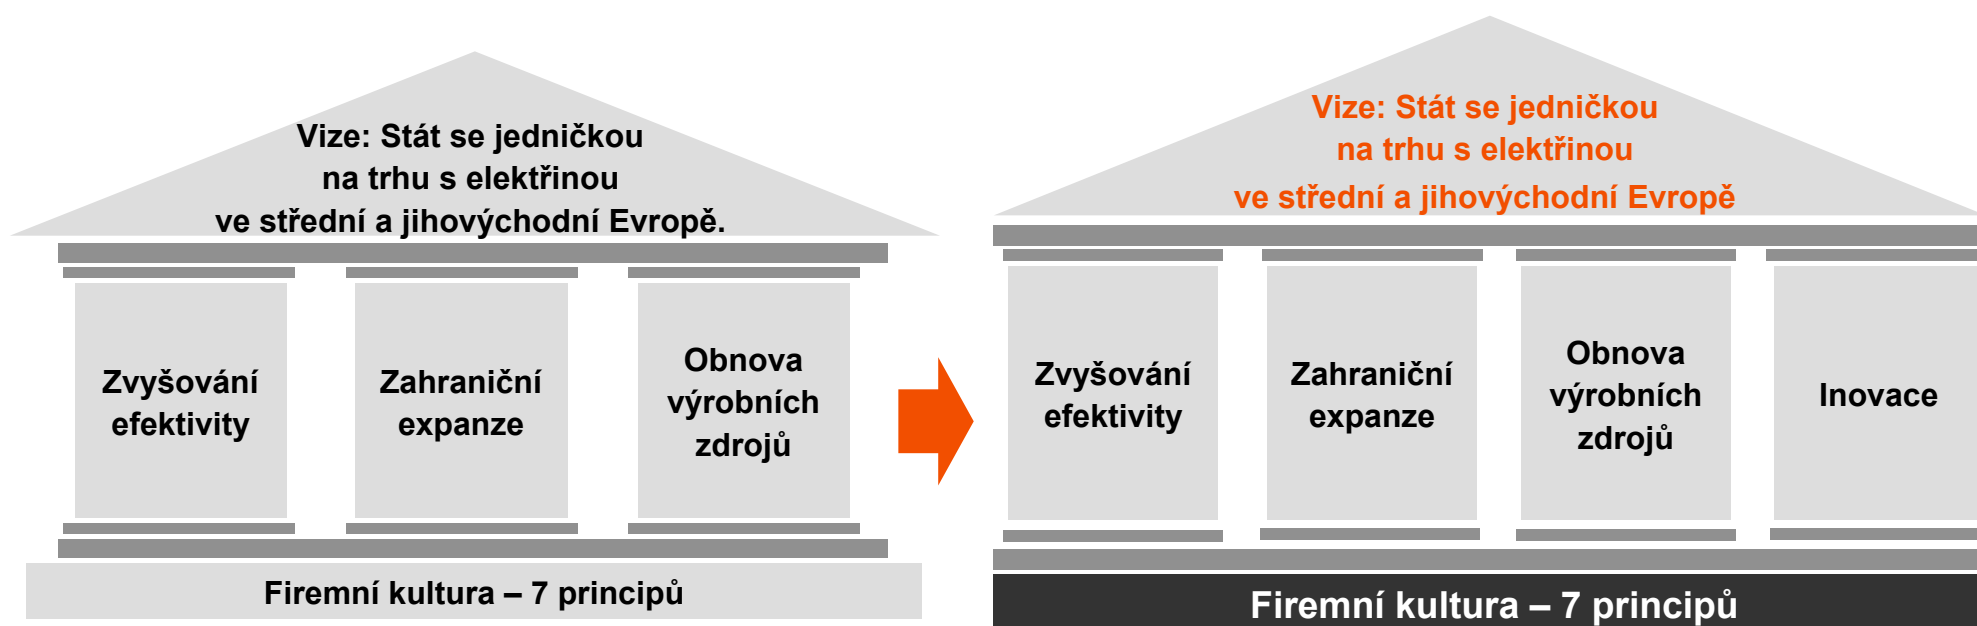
Vize: Stát se jedničkou na trhu s elektřinou ve střední a jihovýchodní Evropě.

Zvyšování efektivity

Zahraniční expanze

Obnova výrobních zdrojů

Firemní kultura – 7 principů

Vize: Stát se jedničkou na trhu s elektřinou ve střední a jihovýchodní Evropě

Zvyšování efektivity

Zahraniční expanze

Obnova výrobních zdrojů

Inovace

Firemní kultura – 7 principů